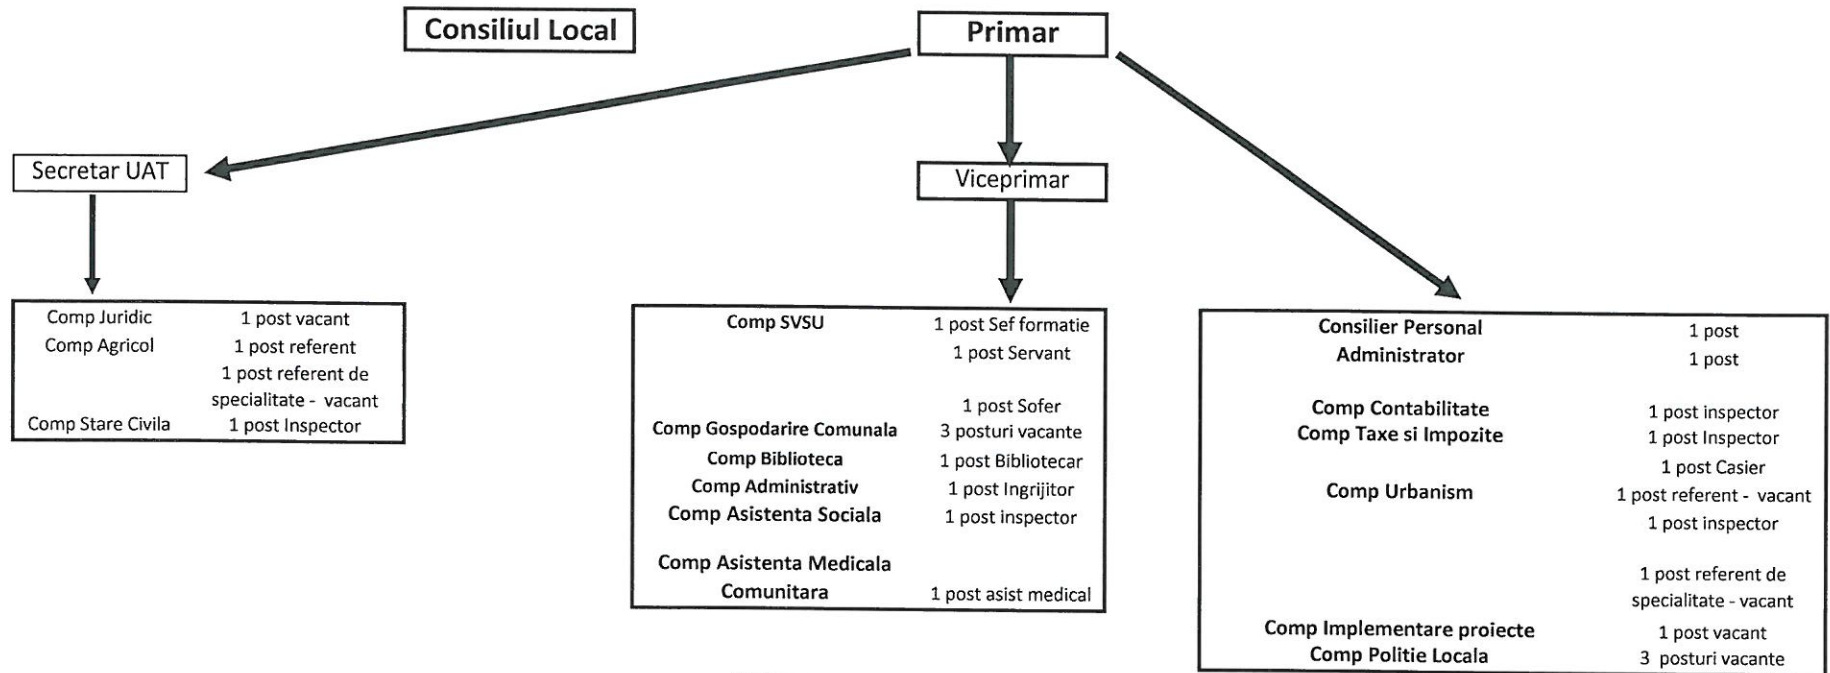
Consiliul Local

Primar

Secretar UAT

Viceprimar

| Comp Juridic | 1 post vacant |
|---|---|
| Comp Agricol | 1 post referent |
| | 1 post referent de specialitate - vacant |
| Comp Stare Civila | 1 post Inspector |

| Comp SVSU | 1 post Sef formatie |
|---|---|
| | 1 post Servant |
| | 1 post Sofer |
| Comp Gospodarire Comunala | 3 posturi vacante |
| Comp Biblioteca | 1 post Bibliotecar |
| Comp Administrativ | 1 post Ingrijitor |
| Comp Asistenta Sociala | 1 post inspector |
| Comp Asistenta Medicala Comunitara | 1 post asist medical |

| Consilier Personal | 1 post |
|---|---|
| Administrator | 1 post |
| Comp Contabilitate | 1 post inspector |
| Comp Taxe si Impozite | 1 post Inspector |
| | 1 post Casier |
| Comp Urbanism | 1 post referent - vacant |
| | 1 post inspector |
| | 1 post referent de specialitate - vacant |
| Comp Implementare proiecte | 1 post vacant |
| Comp Politie Locala | 3 posturi vacante |